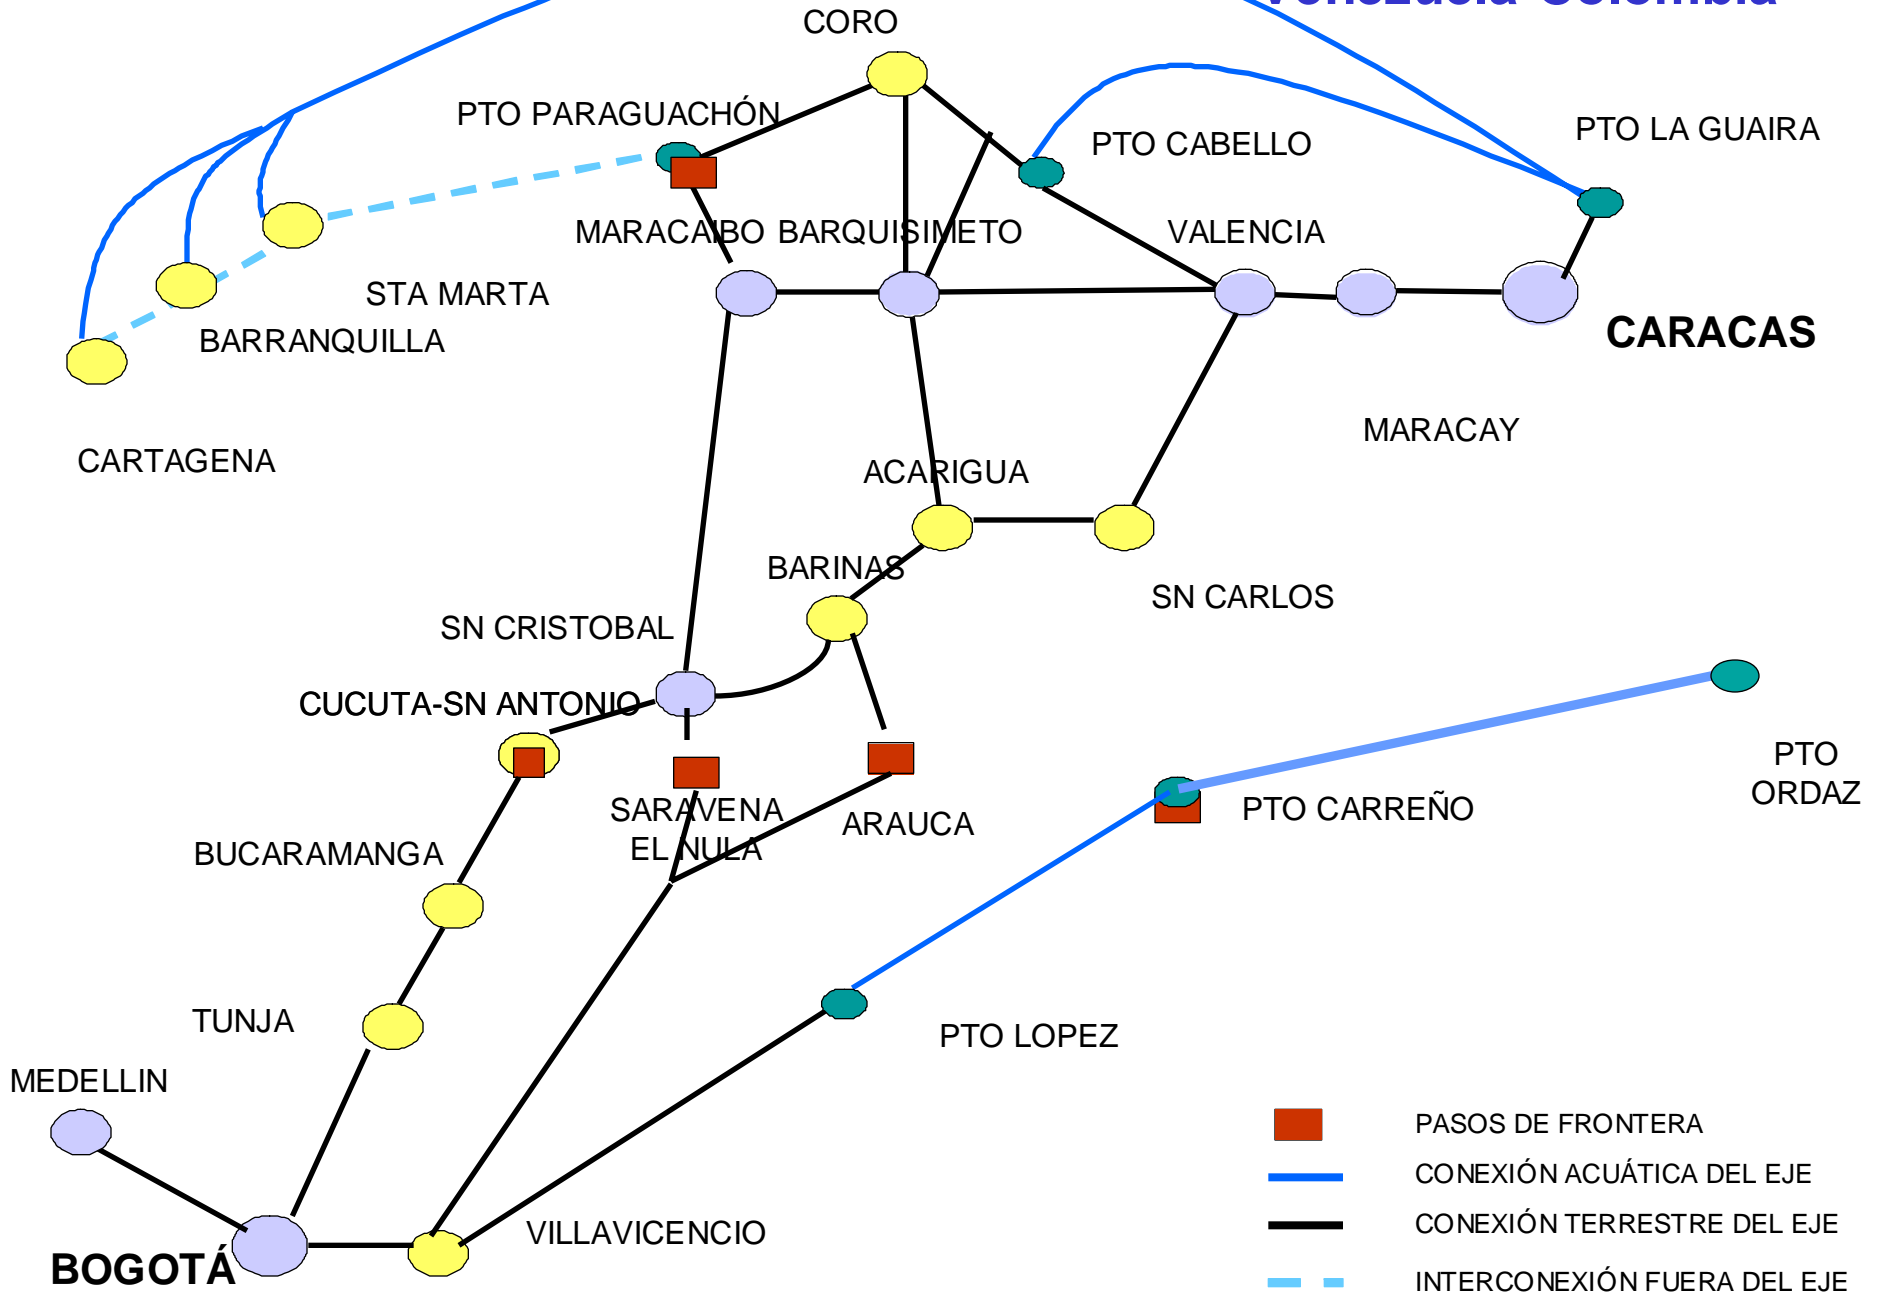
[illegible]

CORO

PTO PARAGUACHÓN

PTO CABELLO

PTO LA GUAIRA

MARACAIBO BARQUISIMETO

VALENCIA

STA MARTA

BARRANQUILLA

CARACAS

CARTAGENA

MARACAY

ACARIGUA

BARINAS

SN CARLOS

SN CRISTOBAL

CUCUTA-SN ANTONIO

PTO ORDAZ

SARAVENA

EL NULA

ARAUCA

PTO CARREÑO

BUCARAMANGA

TUNJA

PTO LOPEZ

MEDELLIN

VILLAVICENCIO

BOGOTÁ

PASOS DE FRONTERA

CONEXIÓN ACUÁTICA DEL EJE

CONEXIÓN TERRESTRE DEL EJE

INTERCONEXIÓN FUERA DEL EJE